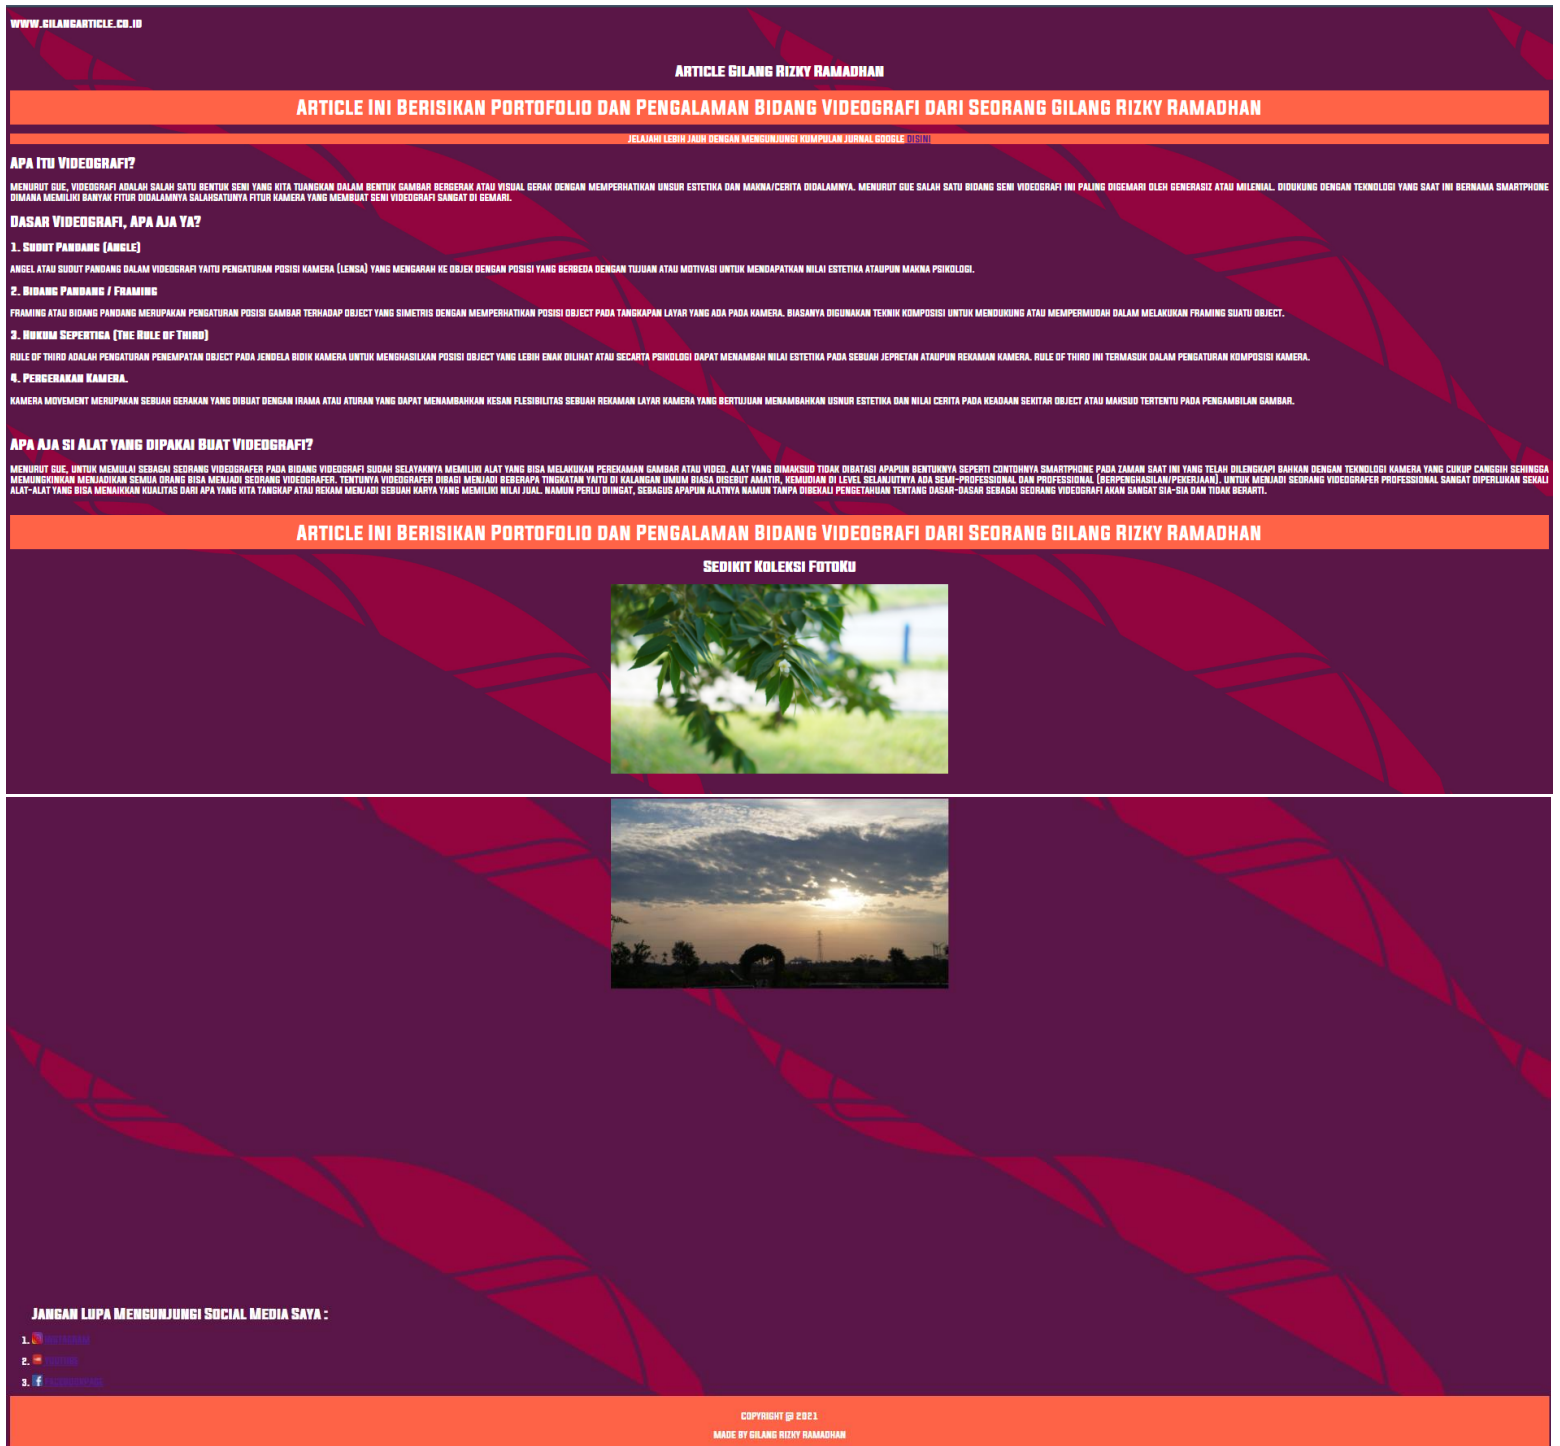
WWW.GILANGARTICLE.CO.ID

ARTICLE GILANG RIZKY RAMADHAN

ARTICLE INI BERISIKAN PORTOFOLIO DAN PENGALAMAN BIDANG VIDEOGRAFI DARI SEORANG GILANG RIZKY RAMADHAN

JELAJAHI LEBIH JAUH DENGAN MENGUNJUNGI KUMPULAN JURNAL GOOGLE DISINI

APA ITU VIDEOGRAFI?

MENURUT GUE, VIDEOGRAFI ADALAH SALAH SATU BENTUK SENI YANG KITA TUANGKAN DALAM BENTUK GAMBAR BERGERAK ATAU VISUAL GERAK DENGAN MEMPERHATIKAN UNSUR ESTETIKA DAN MAKNA/CERITA DIDALAMNYA. MENURUT GUE SALAH SATU BIDANG SENI VIDEOGRAFI INI PALING DIGEMARI OLEH GENERASIZ ATAU MILENIAL. DIDUKUNG DENGAN TEKNOLOGI YANG SAAT INI BERNAMA SMARTPHONE DIMANA MEMILIKI BANYAK FITUR DIDALAMNYA SALAHSATUNYA FITUR KAMERA YANG MEMBUAT SENI VIDEOGRAFI SANGAT DI GEMARI.

DASAR VIDEOGRAFI, APA AJA YA?

1. SUDUT PANDANG (ANGLE)

ANGEL ATAU SUDUT PANDANG DALAM VIDEOGRAFI YAITU PENGATURAN POSISI KAMERA (LENSA) YANG MENGARAH KE OBJEK DENGAN POSISI YANG BERBEDA DENGAN TUJUAN ATAU MOTIVASI UNTUK MENDAPATKAN NILAI ESTETIKA ATAUPUN MAKNA PSIKOLOGI.

2. BIDANG PANDANG / FRAMING

FRAMING ATAU BIDANG PANDANG MERUPAKAN PENGATURAN POSISI GAMBAR TERHADAP OBJECT YANG SIMETRIS DENGAN MEMPERHATIKAN POSISI OBJECT PADA TANGKAPAN LAYAR YANG ADA PADA KAMERA. BIASANYA DIGUNAKAN TEKNIK KOMPOSISI UNTUK MENDUKUNG ATAU MEMPERMUDAH DALAM MELAKUKAN FRAMING SUATU OBJECT.

3. HUKUM SEPERTIGA (THE RULE OF THIRD)

RULE OF THIRD ADALAH PENGATURAN PENEMPATAN OBJECT PADA JENDELA BIDIK KAMERA UNTUK MENGHASILKAN POSISI OBJECT YANG LEBIH ENAK DILIHAT ATAU SECARTA PSIKOLOGI DAPAT MENAMBAH NILAI ESTETIKA PADA SEBUAH JEPRETAN ATAUPUN REKAMAN KAMERA. RULE OF THIRD INI TERMASUK DALAM PENGATURAN KOMPOSISI KAMERA.

4. PERGERAKAN KAMERA.

KAMERA MOVEMENT MERUPAKAN SEBUAH GERAKAN YANG DIBUAT DENGAN IRAMA ATAU ATURAN YANG DAPAT MENAMBAHKAN KESAN FLESIBILITAS SEBUAH REKAMAN LAYAR KAMERA YANG BERTUJUAN MENAMBAHKAN USNUR ESTETIKA DAN NILAI CERITA PADA KEADAAN SEKITAR OBJECT ATAU MAKSUD TERTENTU PADA PENGAMBILAN GAMBAR.

APA AJA SI ALAT YANG DIPAKAI BUAT VIDEOGRAFI?

MENURUT GUE, UNTUK MEMULAI SEBAGAI SEORANG VIDEOGRAFER PADA BIDANG VIDEOGRAFI SUDAH SELAYAKNYA MEMILIKI ALAT YANG BISA MELAKUKAN PEREKAMAN GAMBAR ATAU VIDEO. ALAT YANG DIMAKSUD TIDAK DIBATASI APAPUN BENTUKNYA SEPERTI CONTOHNYA SMARTPHONE PADA ZAMAN SAAT INI YANG TELAH DILENGKAPI BAHKAN DENGAN TEKNOLOGI KAMERA YANG CUKUP CANGGIH SEHINGGA MEMUNGKINKAN MENJADIKAN SEMUA ORANG BISA MENJADI SEORANG VIDEOGRAFER. TENTUNYA VIDEOGRAFER DIBAGI MENJADI BEBERAPA TINGKATAN YAITU DI KALANGAN UMUM BIASA DISEBUT AMATIR, KEMUDIAN DI LEVEL SELANJUTNYA ADA SEMI-PROFESSIONAL DAN PROFESSIONAL (BERPENGHASILAN/PEKERJAAN). UNTUK MENJADI SEORANG VIDEOGRAFER PROFESSIONAL SANGAT DIPERLUKAN SEKALI ALAT-ALAT YANG BISA MENAIKKAN KUALITAS DARI APA YANG KITA TANGKAP ATAU REKAM MENJADI SEBUAH KARYA YANG MEMILIKI NILAI JUAL. NAMUN PERLU DIINGAT, SEBAGUS APAPUN ALATNYA NAMUN TANPA DIBEKALI PENGETAHUAN TENTANG DASAR-DASAR SEBAGAI SEORANG VIDEOGRAFER AKAN SANGAT SIA-SIA DAN TIDAK BERARTI.

ARTICLE INI BERISIKAN PORTOFOLIO DAN PENGALAMAN BIDANG VIDEOGRAFI DARI SEORANG GILANG RIZKY RAMADHAN

SEDIKIT KOLEKSI FOTOKU

JANGAN LUPA MENGUNJUNGI SOCIAL MEDIA SAYA :

1. INSTAGRAM
2. YOUTUBE
3. FACEBOOK

COPYRIGHT © 2021
MADE BY GILANG RIZKY RAMADHAN